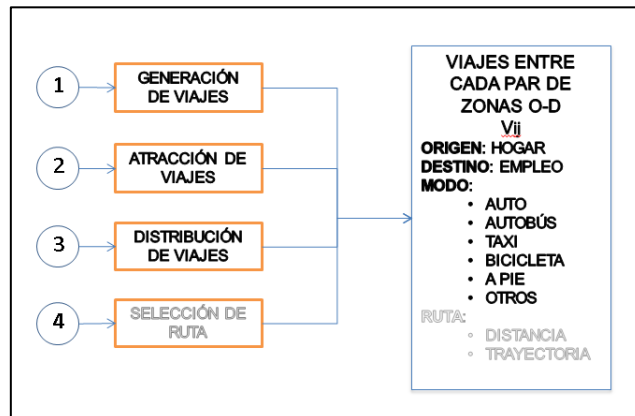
1
GENERACIÓN DE VIAJES

2
ATRACCIÓN DE VIAJES

3
DISTRIBUCIÓN DE VIAJES

4
SELECCIÓN DE RUTA

VIAJES ENTRE CADA PAR DE ZONAS O-D
Vij
ORIGEN: HOGAR
DESTINO: EMPLEO
MODO:
• AUTO
• AUTOBÚS
• TAXI
• BICICLETA
• A PIE
• OTROS
RUTA:
◦ DISTANCIA
◦ TRAYECTORIA